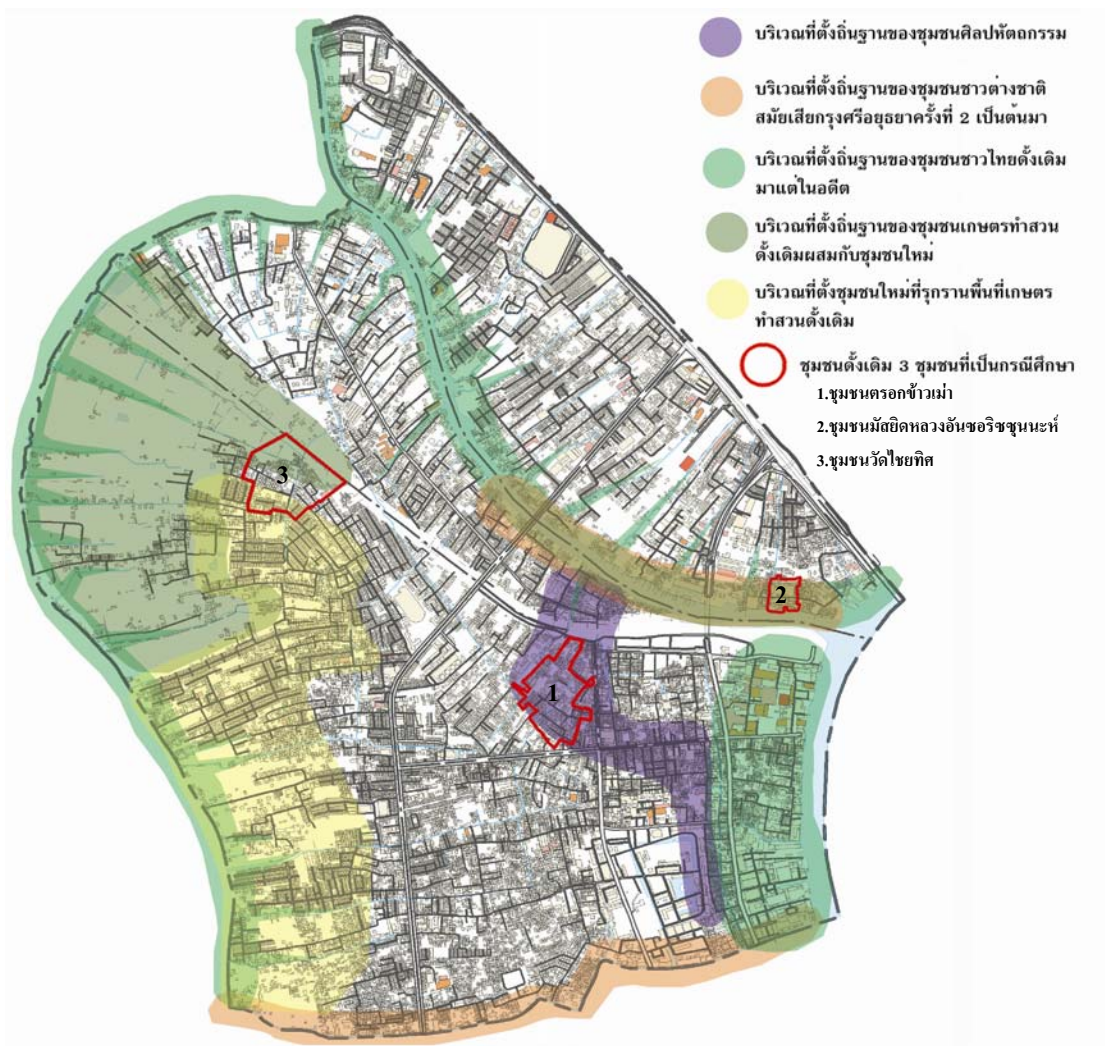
บริเวณที่ตั้งถิ่นฐานของชุมชนศิลปหัตถกรรม

บริเวณที่ตั้งถิ่นฐานของชุมชนชาวต่างชาติ สมัยเสียกรุงศรีอยุธยาครั้งที่ 2 เป็นต้นมา

บริเวณที่ตั้งถิ่นฐานของชุมชนชาวไทยดั้งเดิม มาแต่ในอดีต

บริเวณที่ตั้งถิ่นฐานของชุมชนเกษตรทำสวน ดั้งเดิมผสมกับชุมชนใหม่

บริเวณที่ตั้งชุมชนใหม่ที่รุกรานพื้นที่เกษตร ทำสวนดั้งเดิม

ชุมชนดั้งเดิม 3 ชุมชนที่เป็นกรณีศึกษา
1.ชุมชนตรอกข้าวเม่า
2.ชุมชนมัสยิดหลวงอันซอริซซุนนะห์
3.ชุมชนวัดไชยทิศ

3

2

1